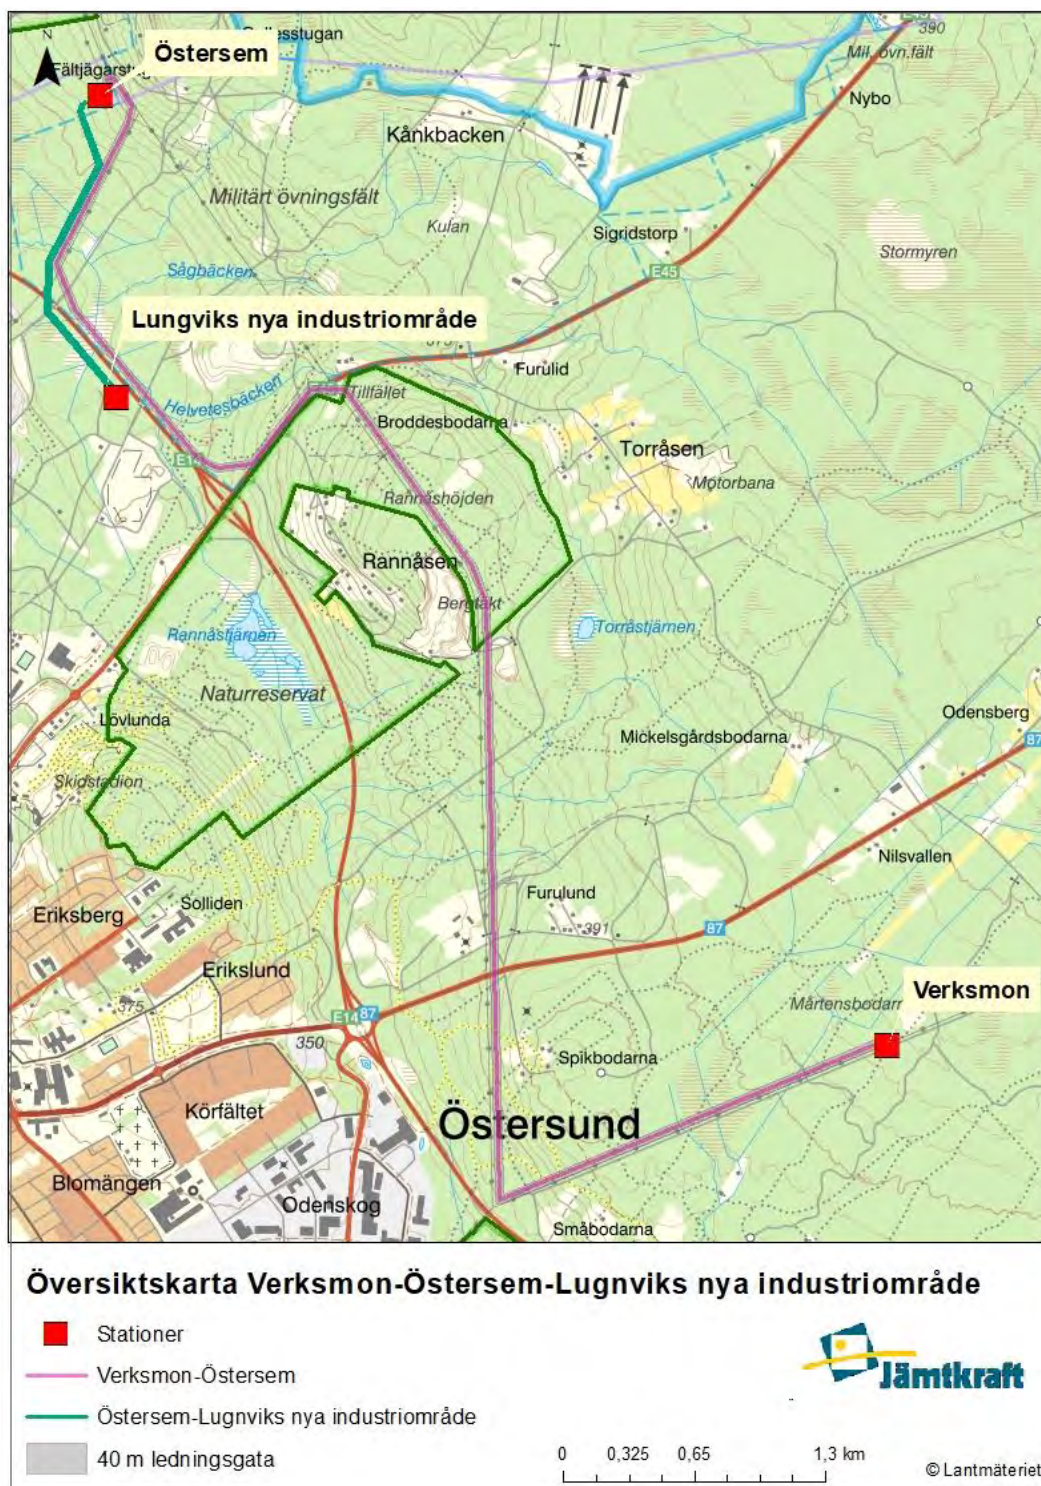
N
Östersem
Fältjägarst
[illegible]esstugan
390
Mil. övn.fält
Nybo
Kånkbacken
Militärt övningsfält
Kulan
Sigridstorp
Stormyren
Sågbäcken
E45
Lungviks nya industriområde
Furulid
Tillfället
Helvetesbäcken
Broddesbodarna
E14
Torråsen
Motorbana
Rannåshöjden
Rannåsen
Bergtäkt
Rannåstjärnen
Torråstjärnen
Naturreservat
Lövlunda
Odensberg
87
Mickelsgårdsbodarna
Skidstadion
Nilsvallen
Eriksberg
Solliden
Furulund
391
87
Erikslund
375
Verksmon
Mårtensbodarna
E14 87
350
Spikbodarna
Körfältet
Östersund
Blomängen
Odenskog
Småbodarna

Översiktskarta Verksmon-Östersem-Lugnviks nya industriområde
Stationer
Verksmon-Östersem
Östersem-Lugnviks nya industriområde
40 m ledningsgata
Jämtkraft
0 0,325 0,65 1,3 km
© Lantmäteriet